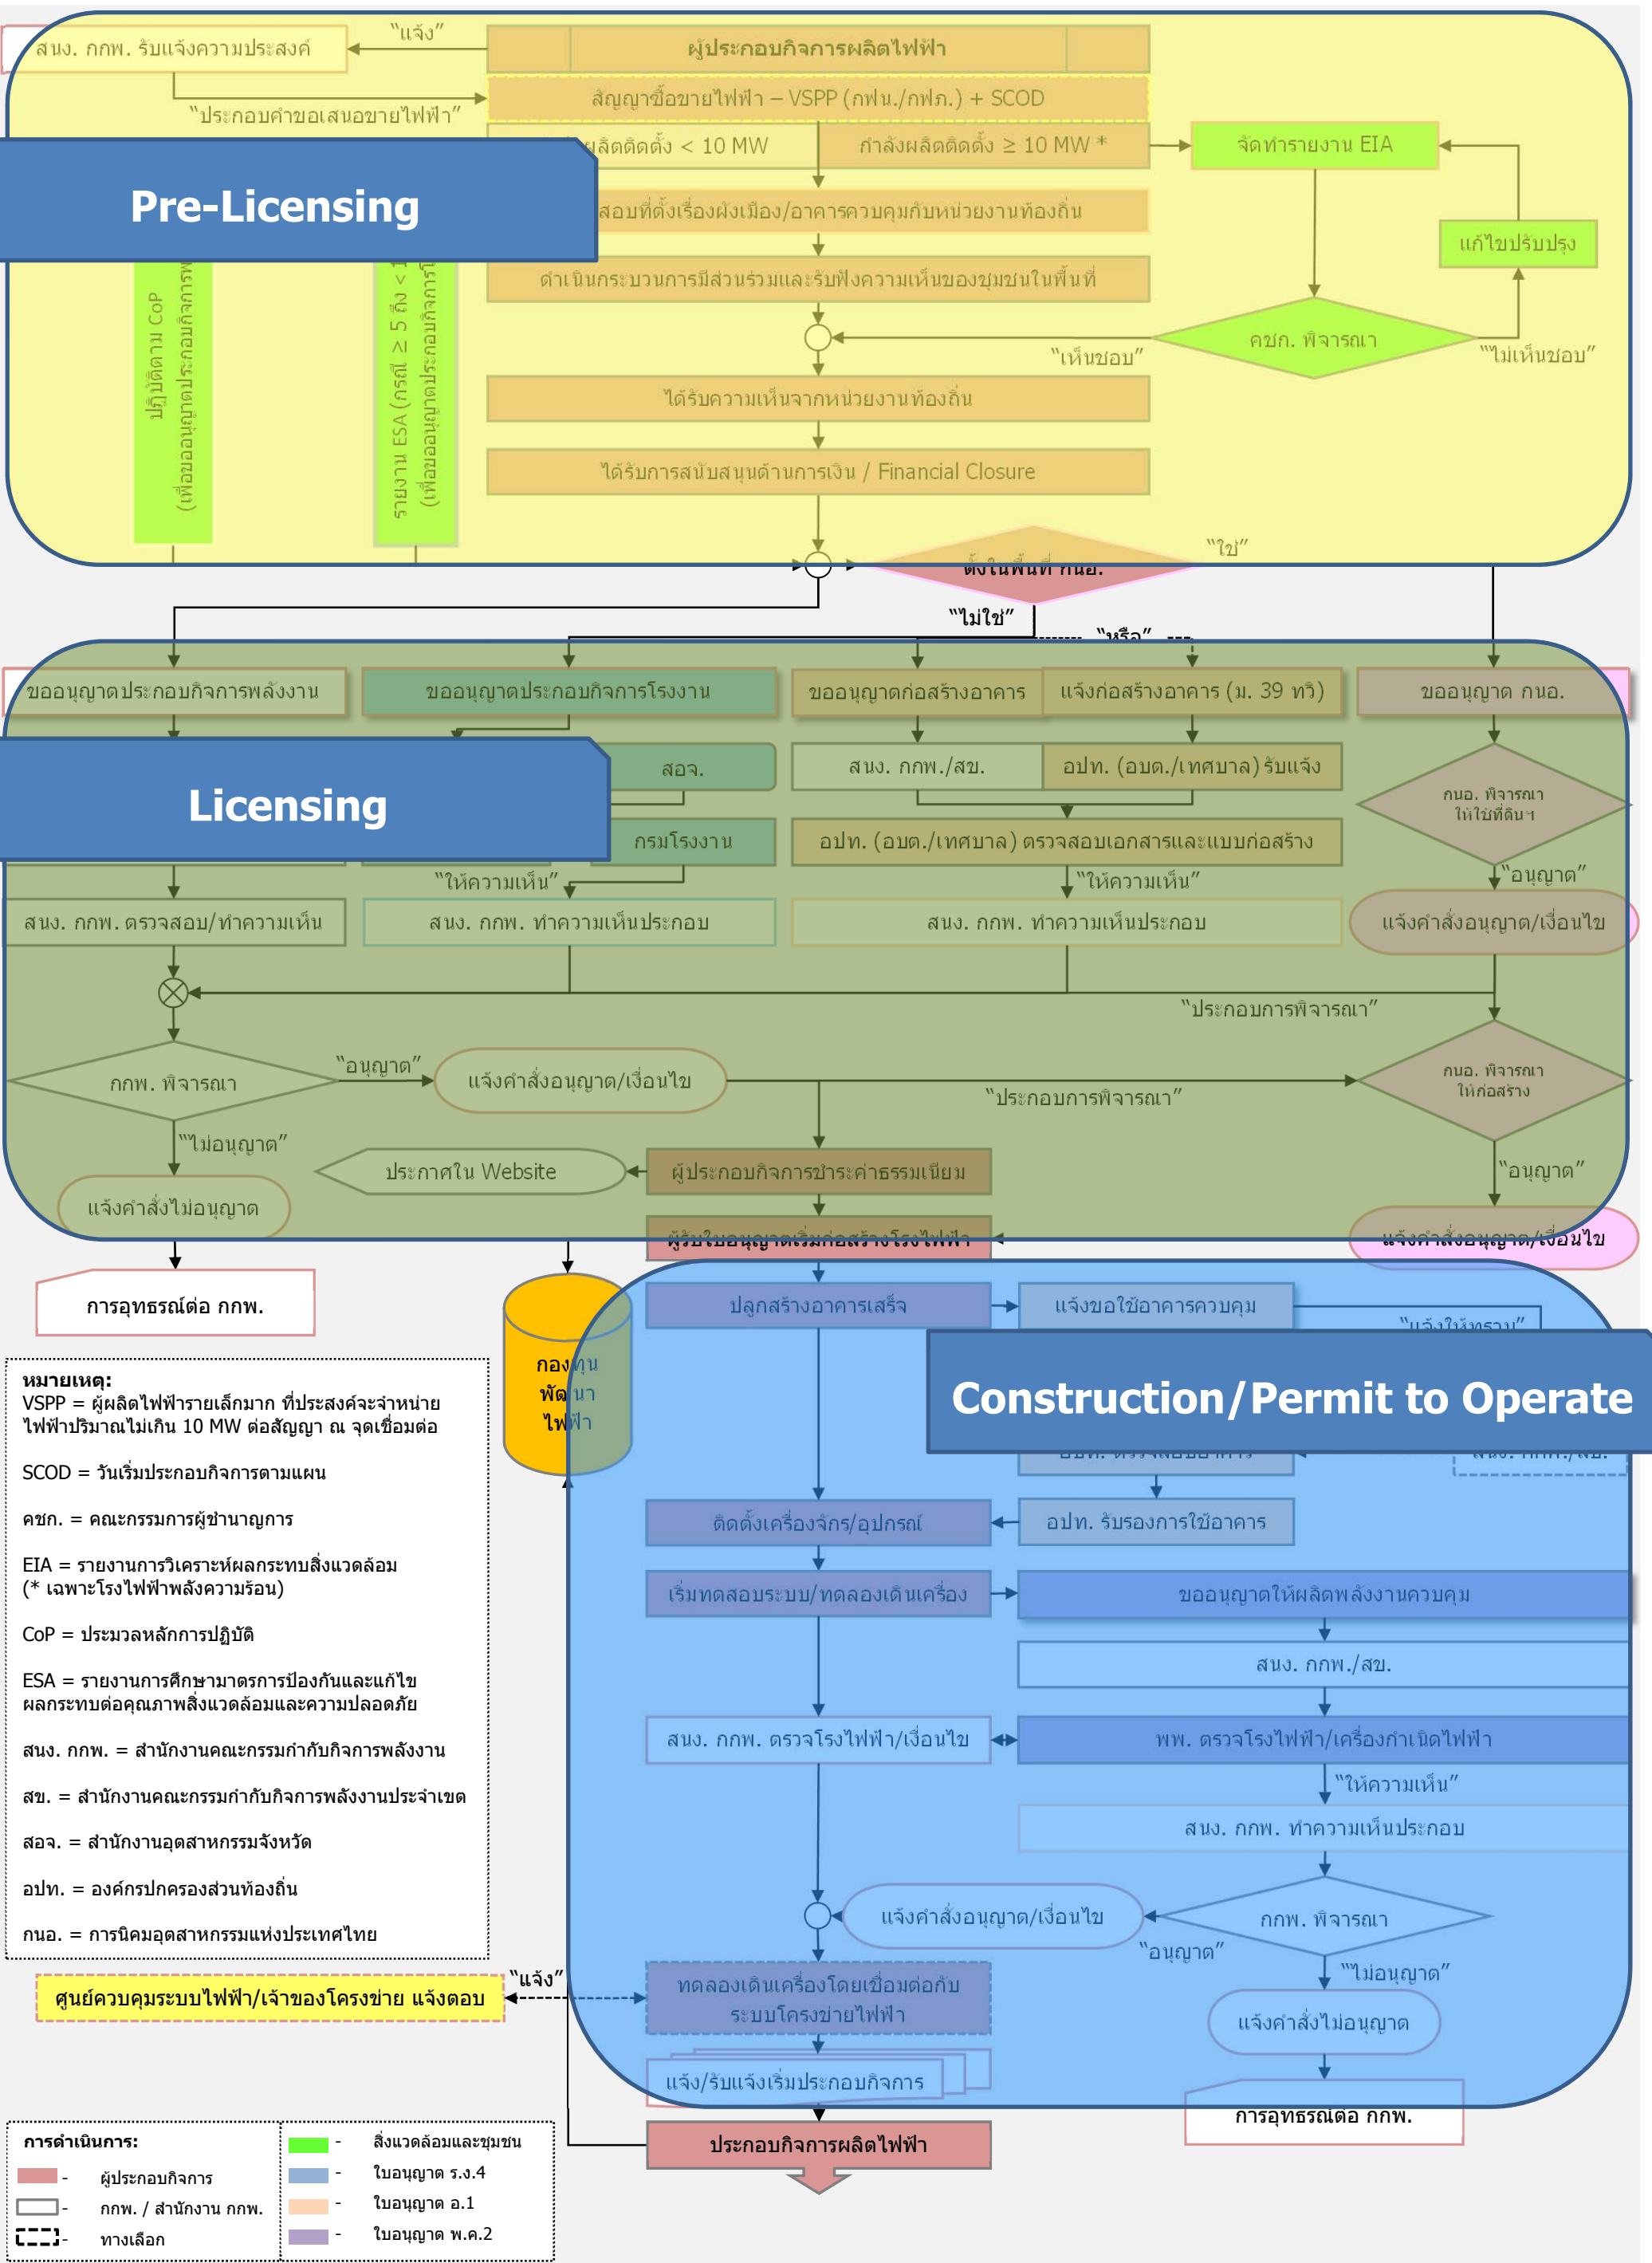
สนง. กกพ. รับแจ้งความประสงค์

"แจ้ง"

ผู้ประกอบกิจการผลิตไฟฟ้า

"ประกอบคำขอเสนอขายไฟฟ้า"

สัญญาซื้อขายไฟฟ้า – VSPP (กฟน./กฟภ.) + SCOD

ผลิตติดตั้ง < 10 MW

กำลังผลิตติดตั้ง ≥ 10 MW *

จัดทำรายงาน EIA

Pre-Licensing

สอบที่ตั้งเรื่องผังเมือง/อาคารควบคุมกับหน่วยงานท้องถิ่น

แก้ไขปรับปรุง

ปฏิบัติตาม CoP (เพื่อขออนุญาตประกอบกิจการพ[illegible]

รายงาน ESA (กรณี ≥ 5 ถึง < 1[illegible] (เพื่อขออนุญาตประกอบกิจการโ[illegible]

ดำเนินกระบวนการมีส่วนร่วมและรับฟังความเห็นของชุมชนในพื้นที่

คชก. พิจารณา

"เห็นชอบ"

"ไม่เห็นชอบ"

ได้รับความเห็นจากหน่วยงานท้องถิ่น

ได้รับการสนับสนุนด้านการเงิน / Financial Closure

"ใช่"

ตั้งในพื้นที่ กนอ.

"ไม่ใช่"

"หรือ"

ขออนุญาตประกอบกิจการพลังงาน

ขออนุญาตประกอบกิจการโรงงาน

ขออนุญาตก่อสร้างอาคาร

แจ้งก่อสร้างอาคาร (ม. 39 ทวิ)

ขออนุญาต กนอ.

สอจ.

Licensing

สนง. กกพ./สข.

อปท. (อบต./เทศบาล) รับแจ้ง

กนอ. พิจารณา ให้ใช้ที่ดินฯ

กรมโรงงาน

อปท. (อบต./เทศบาล) ตรวจสอบเอกสารและแบบก่อสร้าง

"ให้ความเห็น"

"ให้ความเห็น"

"อนุญาต"

สนง. กกพ. ตรวจสอบ/ทำความเห็น

สนง. กกพ. ทำความเห็นประกอบ

สนง. กกพ. ทำความเห็นประกอบ

แจ้งคำสั่งอนุญาต/เงื่อนไข

"ประกอบการพิจารณา"

"อนุญาต"

กกพ. พิจารณา

แจ้งคำสั่งอนุญาต/เงื่อนไข

กนอ. พิจารณา ให้ก่อสร้าง

"ประกอบการพิจารณา"

"ไม่อนุญาต"

ประกาศใน Website

ผู้ประกอบกิจการชำระค่าธรรมเนียม

"อนุญาต"

แจ้งคำสั่งไม่อนุญาต

ผู้รับใบอนุญาตเริ่มก่อสร้างโรงไฟฟ้า

แจ้งคำสั่งอนุญาต/เงื่อนไข

การอุทธรณ์ต่อ กกพ.

กองทุนพัฒนาไฟฟ้า

ปลูกสร้างอาคารเสร็จ

แจ้งขอใช้อาคารควบคุม

"แจ้งให้ทราบ"

Construction/Permit to Operate

หมายเหตุ:
VSPP = ผู้ผลิตไฟฟ้ารายเล็กมาก ที่ประสงค์จะจำหน่ายไฟฟ้าปริมาณไม่เกิน 10 MW ต่อสัญญา ณ จุดเชื่อมต่อ

SCOD = วันเริ่มประกอบกิจการตามแผน

คชก. = คณะกรรมการผู้ชำนาญการ

EIA = รายงานการวิเคราะห์ผลกระทบสิ่งแวดล้อม (* เฉพาะโรงไฟฟ้าพลังความร้อน)

CoP = ประมวลหลักการปฏิบัติ

ESA = รายงานการศึกษามาตรการป้องกันและแก้ไขผลกระทบต่อคุณภาพสิ่งแวดล้อมและความปลอดภัย

สนง. กกพ. = สำนักงานคณะกรรมการกำกับกิจการพลังงาน

สข. = สำนักงานคณะกรรมการกำกับกิจการพลังงานประจำเขต

สอจ. = สำนักงานอุตสาหกรรมจังหวัด

อปท. = องค์กรปกครองส่วนท้องถิ่น

กนอ. = การนิคมอุตสาหกรรมแห่งประเทศไทย

ติดตั้งเครื่องจักร/อุปกรณ์

อปท. รับรองการใช้อาคาร

เริ่มทดสอบระบบ/ทดลองเดินเครื่อง

ขออนุญาตให้ผลิตพลังงานควบคุม

สนง. กกพ./สข.

สนง. กกพ. ตรวจโรงไฟฟ้า/เงื่อนไข

พพ. ตรวจโรงไฟฟ้า/เครื่องกำเนิดไฟฟ้า

"ให้ความเห็น"

สนง. กกพ. ทำความเห็นประกอบ

แจ้งคำสั่งอนุญาต/เงื่อนไข

กกพ. พิจารณา

"อนุญาต"

"แจ้ง"

"ไม่อนุญาต"

ศูนย์ควบคุมระบบไฟฟ้า/เจ้าของโครงข่าย แจ้งตอบ

ทดลองเดินเครื่องโดยเชื่อมต่อกับระบบโครงข่ายไฟฟ้า

แจ้งคำสั่งไม่อนุญาต

แจ้ง/รับแจ้งเริ่มประกอบกิจการ

การอุทธรณ์ต่อ กกพ.

ประกอบกิจการผลิตไฟฟ้า

การดำเนินการ:
- ผู้ประกอบกิจการ
- กกพ. / สำนักงาน กกพ.
- ทางเลือก

- สิ่งแวดล้อมและชุมชน
- ใบอนุญาต ร.ง.4
- ใบอนุญาต อ.1
- ใบอนุญาต พ.ค.2